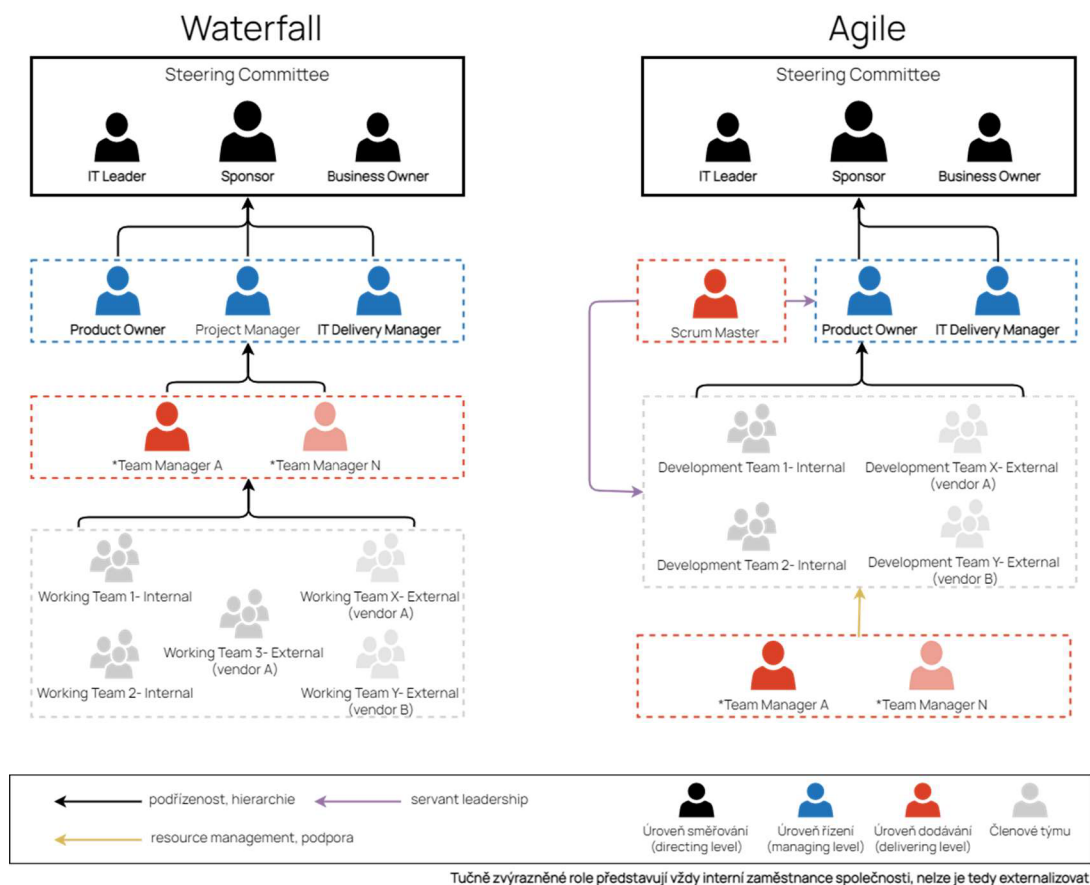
Waterfall

Steering Committee

IT Leader
Sponsor
Business Owner

Product Owner
Project Manager
IT Delivery Manager

*Team Manager A
*Team Manager N

Working Team 1- Internal
Working Team X- External (vendor A)
Working Team 3- External (vendor A)
Working Team 2- Internal
Working Team Y- External (vendor B)

Agile

Steering Committee

IT Leader
Sponsor
Business Owner

Scrum Master
Product Owner
IT Delivery Manager

Development Team 1- Internal
Development Team X- External (vendor A)
Development Team 2- Internal
Development Team Y- External (vendor B)

*Team Manager A
*Team Manager N

podřízenost, hierarchie
servant leadership
resource management, podpora

Úroveň směřování (directing level)
Úroveň řízení (managing level)
Úroveň dodávání (delivering level)
Členové týmu

Tučně zvýrazněné role představují vždy interní zaměstnance společnosti, nelze je tedy externalizovat